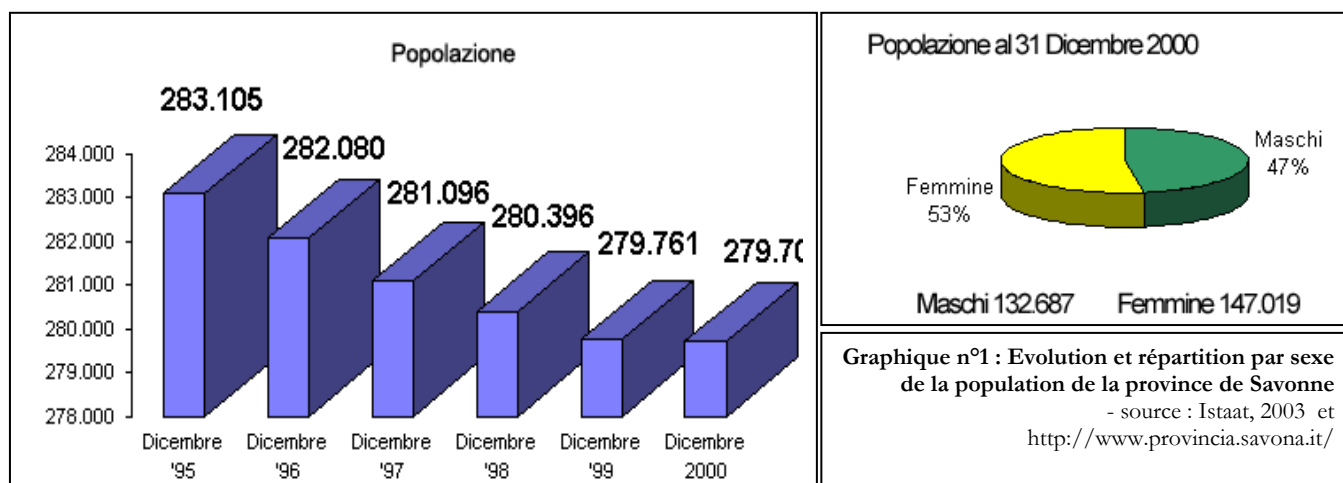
Popolazione

283.105
282.080
281.096
280.396
279.761
279.7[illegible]

284.000
283.000
282.000
281.000
280.000
279.000
278.000

Dicembre '95
Dicembre '96
Dicembre '97
Dicembre '98
Dicembre '99
Dicembre 2000

Popolazione al 31 Dicembre 2000

Maschi 47%
Femmine 53%

Maschi 132.687 Femmine 147.019

**Graphique n°1 : Evolution et répartition par sexe de la population de la province de Savonne** - source : Istaat, 2003 et http://www.provincia.savona.it/